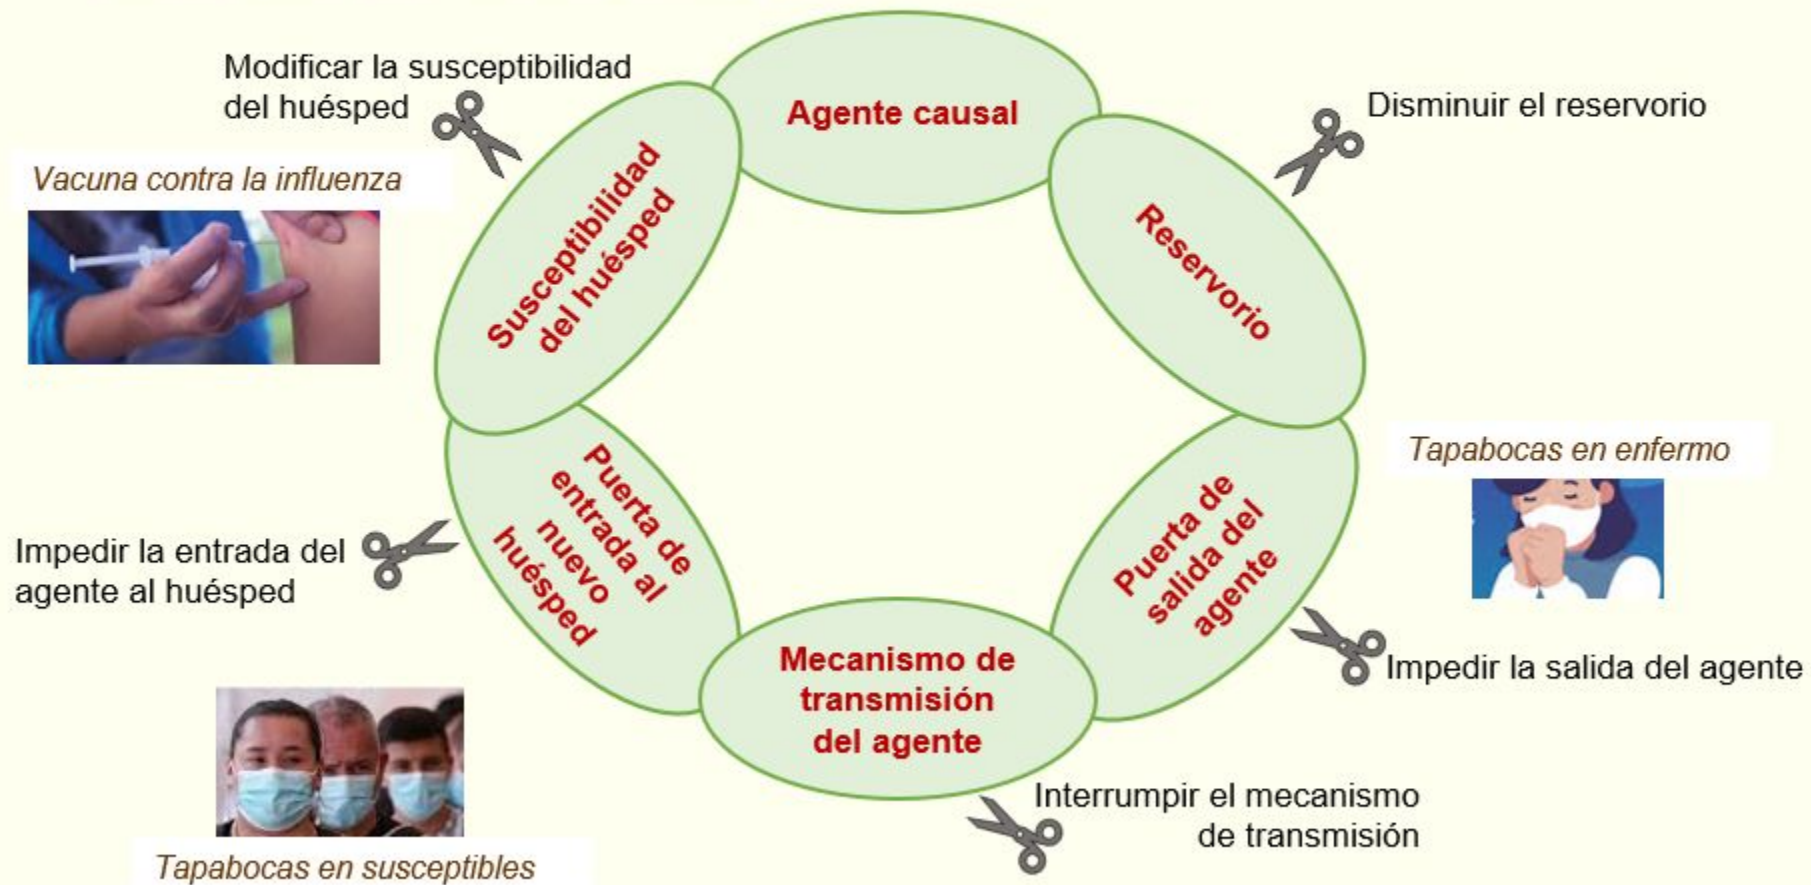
Modificar la susceptibilidad del huésped

Agente causal

Disminuir el reservorio

Vacuna contra la influenza

Susceptibilidad del huésped

Reservorio

Tapabocas en enfermo

Puerta de entrada al nuevo huésped

Puerta de salida del agente

Impedir la entrada del agente al huésped

Impedir la salida del agente

Mecanismo de transmisión del agente

Interrumpir el mecanismo de transmisión

Tapabocas en susceptibles